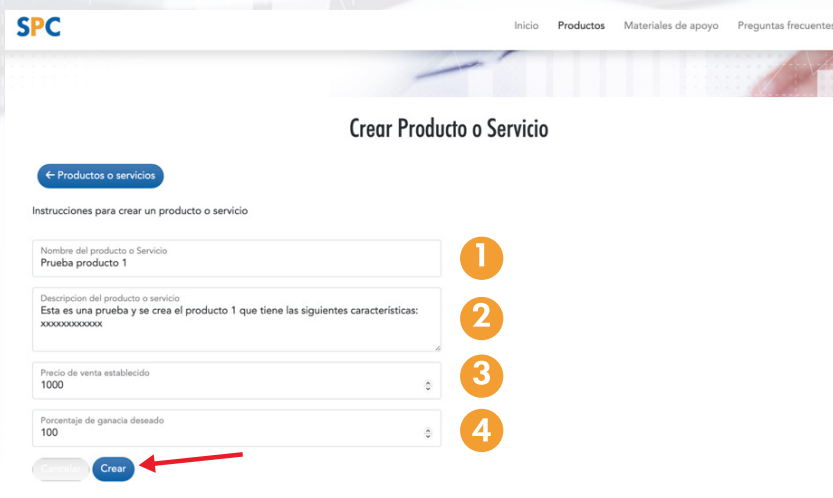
SPC

Inicio Productos Materiales de apoyo Preguntas frecuentes

Crear Producto o Servicio

← Productos o servicios

Instrucciones para crear un producto o servicio

Nombre del producto o Servicio
Prueba producto 1

1

Descripcion del producto o servicio
Esta es una prueba y se crea el producto 1 que tiene las siguientes características:
xxxxxxxxxxxx

2

Precio de venta establecido
1000

3

Porcentaje de ganacia deseado
100

4

Cancelar Crear